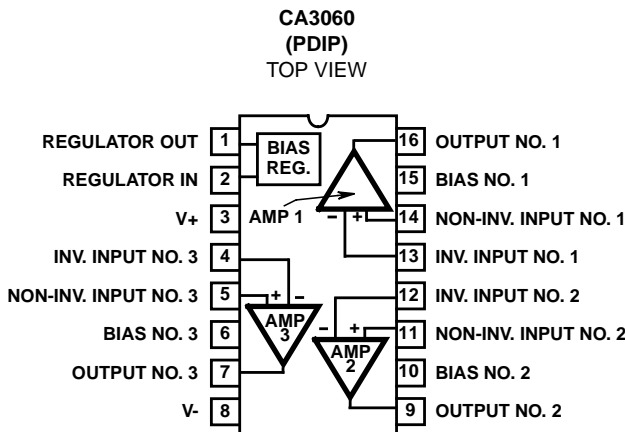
CA3060
(PDIP)
TOP VIEW

REGULATOR OUT 1
REGULATOR IN 2
V+ 3
INV. INPUT NO. 3 4
NON-INV. INPUT NO. 3 5
BIAS NO. 3 6
OUTPUT NO. 3 7
V- 8

BIAS REG.
AMP 1
−
+
+
−
AMP 3
−
+
AMP 2

16 OUTPUT NO. 1
15 BIAS NO. 1
14 NON-INV. INPUT NO. 1
13 INV. INPUT NO. 1
12 INV. INPUT NO. 2
11 NON-INV. INPUT NO. 2
10 BIAS NO. 2
9 OUTPUT NO. 2